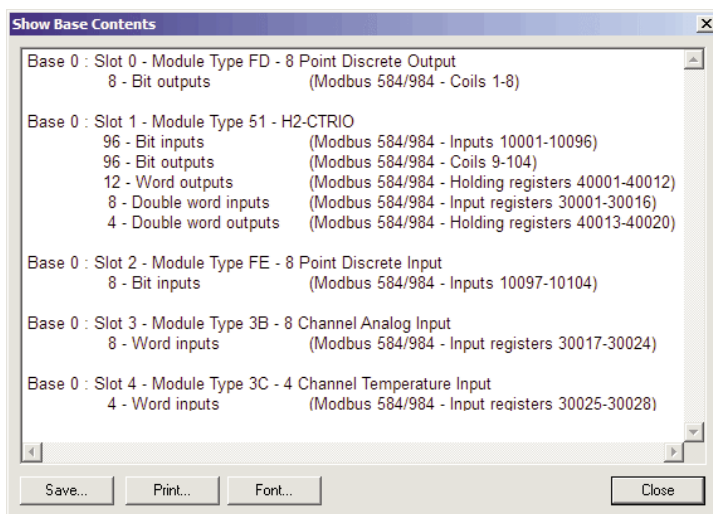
Show Base Contents

Base 0 : Slot 0 - Module Type FD - 8 Point Discrete Output
8 - Bit outputs (Modbus 584/984 - Coils 1-8)

Base 0 : Slot 1 - Module Type 51 - H2-CTRIO
96 - Bit inputs (Modbus 584/984 - Inputs 10001-10096)
96 - Bit outputs (Modbus 584/984 - Coils 9-104)
12 - Word outputs (Modbus 584/984 - Holding registers 40001-40012)
8 - Double word inputs (Modbus 584/984 - Input registers 30001-30016)
4 - Double word outputs (Modbus 584/984 - Holding registers 40013-40020)

Base 0 : Slot 2 - Module Type FE - 8 Point Discrete Input
8 - Bit inputs (Modbus 584/984 - Inputs 10097-10104)

Base 0 : Slot 3 - Module Type 3B - 8 Channel Analog Input
8 - Word inputs (Modbus 584/984 - Input registers 30017-30024)

Base 0 : Slot 4 - Module Type 3C - 4 Channel Temperature Input
4 - Word inputs (Modbus 584/984 - Input registers 30025-30028)

Save... Print... Font... Close